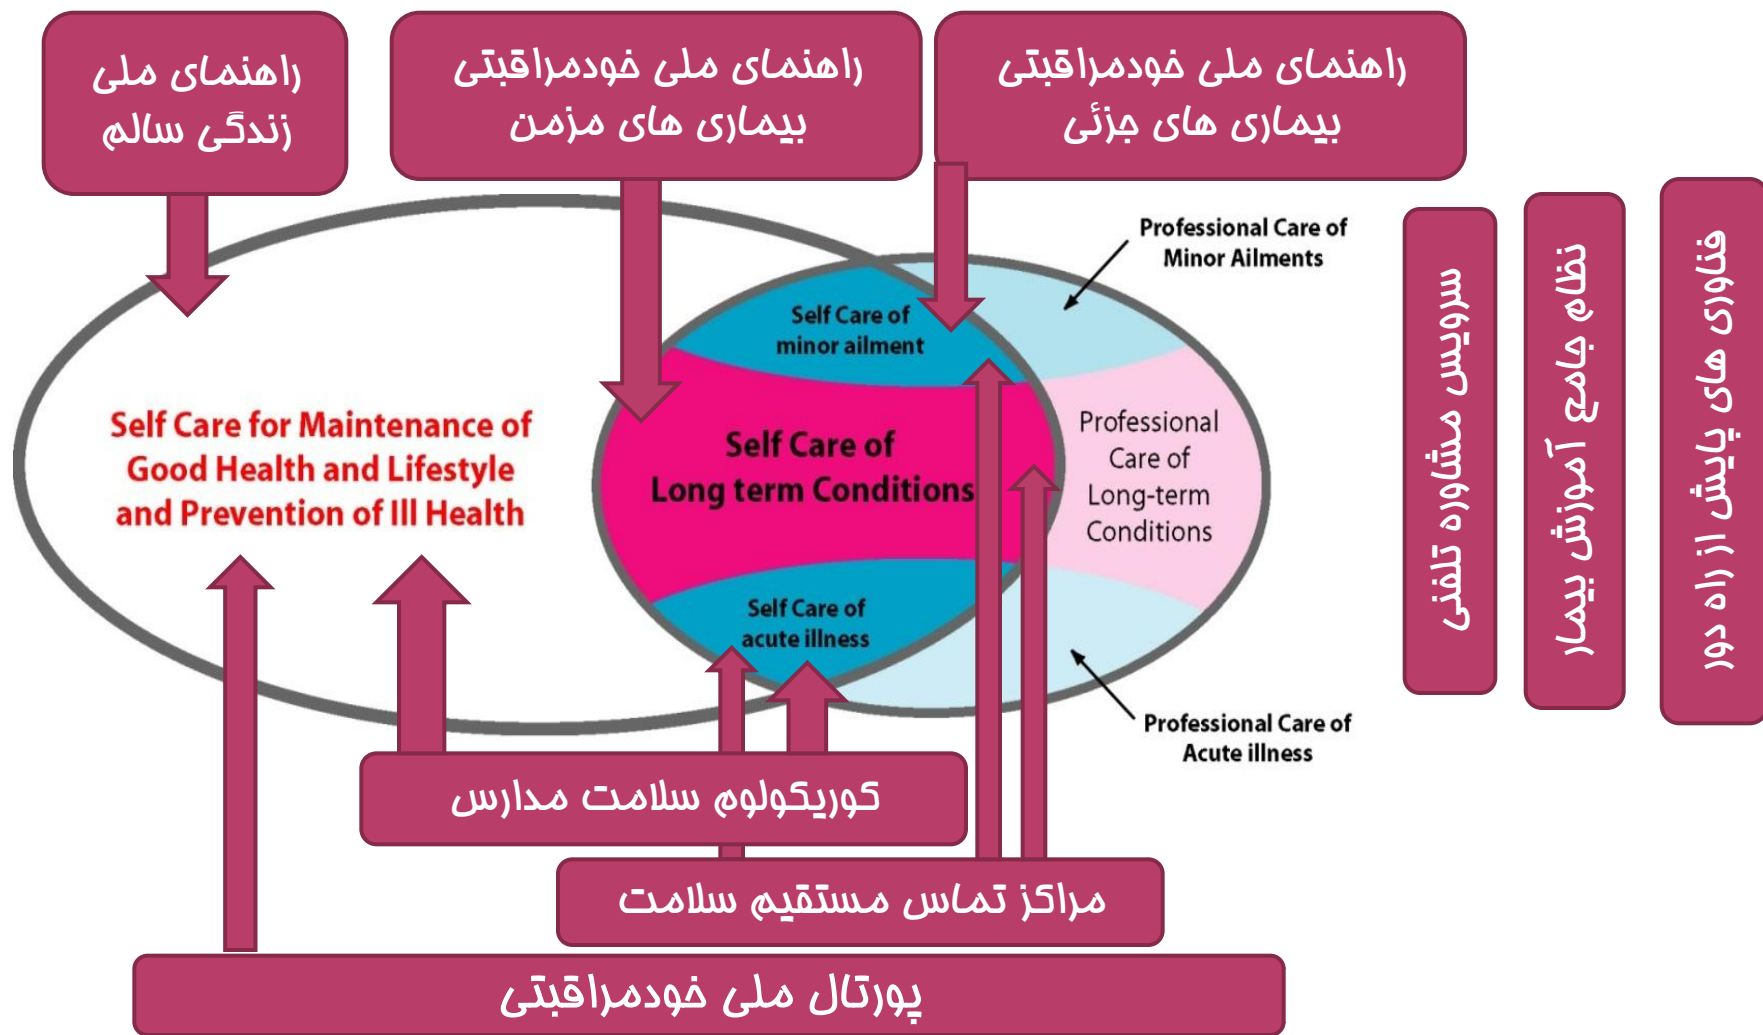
راهنمای ملی زندگی سالم

راهنمای ملی خودمراقبتی بیماری های مزمن

راهنمای ملی خودمراقبتی بیماری های جزئی

Professional Care of Minor Ailments

Self Care of minor ailment

Self Care for Maintenance of Good Health and Lifestyle and Prevention of Ill Health

Self Care of Long term Conditions

Professional Care of Long-term Conditions

Self Care of acute illness

Professional Care of Acute illness

سرویس مشاوره تلفنی

نظام جامع آموزش بیمار

فناوری های پایش از راه دور

کوریکولوم سلامت مدارس

مراکز تماس مستقیم سلامت

پورتال ملی خودمراقبتی